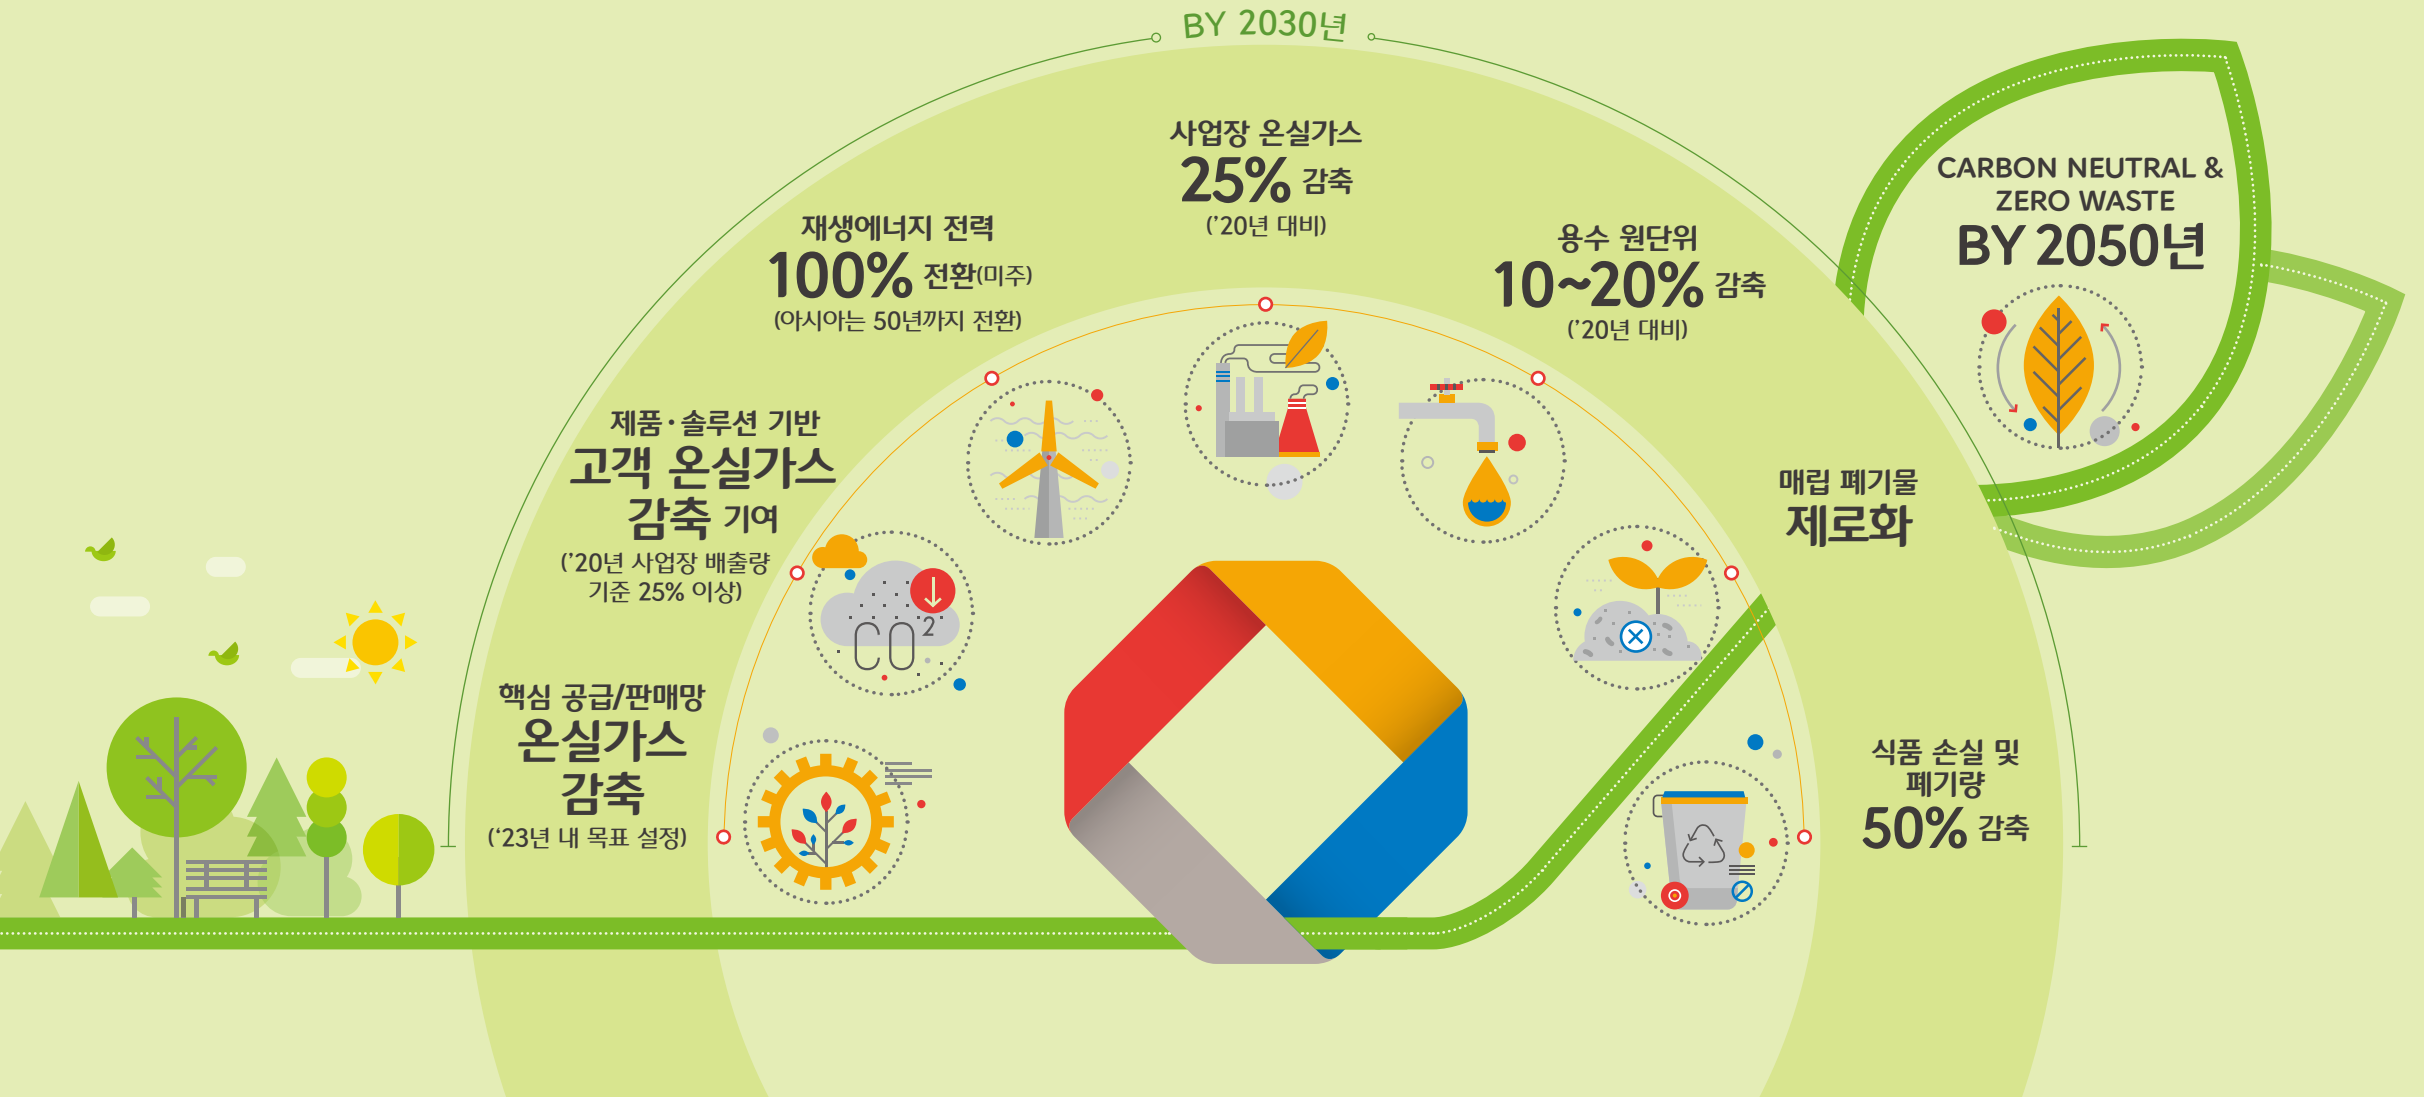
BY 2030년

사업장 온실가스
25% 감축
('20년 대비)

재생에너지 전력
100% 전환(미주)
(아시아는 50년까지 전환)

용수 원단위
10~20% 감축
('20년 대비)

CARBON NEUTRAL & ZERO WASTE
BY 2050년

제품·솔루션 기반
고객 온실가스
감축 기여
('20년 사업장 배출량 기준 25% 이상)

매립 폐기물
제로화

$CO_2$

핵심 공급/판매망
온실가스
감축
('23년 내 목표 설정)

식품 손실 및
폐기량
50% 감축